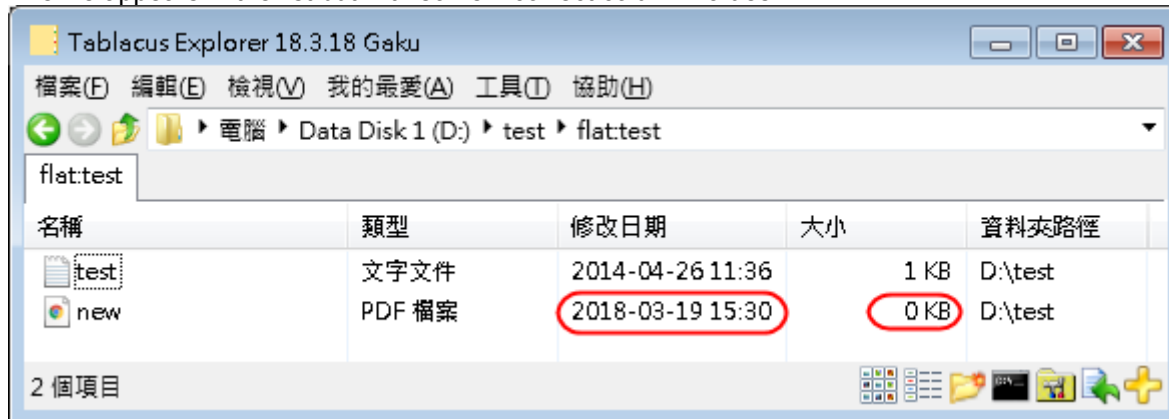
Tablacus Explorer 18.3.18 Gaku

檔案(F) 編輯(E) 檢視(V) 我的最愛(A) 工具(T) 協助(H)

電腦 ▸ Data Disk 1 (D:) ▸ test ▸ flat:test

flat:test

| 名稱 | 類型 | 修改日期 | 大小 | 資料夾路徑 |
|---|---|---|---|---|
| test | 文字文件 | 2014-04-26 11:36 | 1 KB | D:\test |
| new | PDF 檔案 | 2018-03-19 15:30 | 0 KB | D:\test |

2 個項目